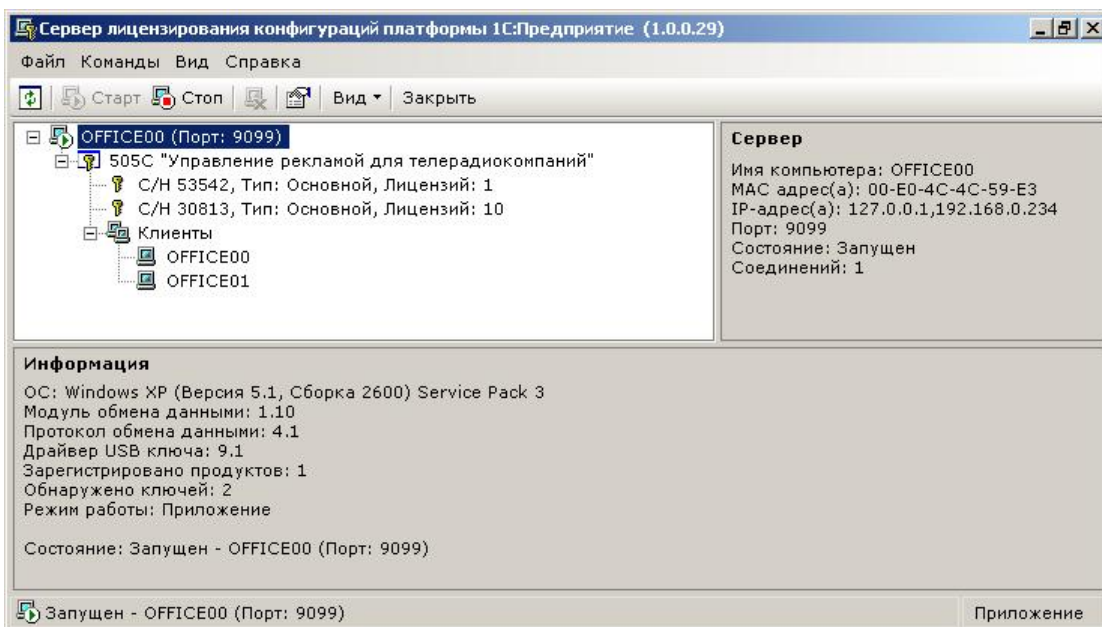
Сервер лицензирования конфигураций платформы 1С:Предприятие (1.0.0.29)

Файл Команды Вид Справка

Старт Стоп Вид ▾ Закрыть

OFFICE00 (Порт: 9099)
505C "Управление рекламой для телерадиокомпаний"
С/Н 53542, Тип: Основной, Лицензий: 1
С/Н 30813, Тип: Основной, Лицензий: 10
Клиенты
OFFICE00
OFFICE01

Сервер

Имя компьютера: OFFICE00
MAC адрес(а): 00-E0-4C-4C-59-E3
IP-адрес(а): 127.0.0.1,192.168.0.234
Порт: 9099
Состояние: Запущен
Соединений: 1

Информация

ОС: Windows XP (Версия 5.1, Сборка 2600) Service Pack 3
Модуль обмена данными: 1.10
Протокол обмена данными: 4.1
Драйвер USB ключа: 9.1
Зарегистрировано продуктов: 1
Обнаружено ключей: 2
Режим работы: Приложение

Состояние: Запущен - OFFICE00 (Порт: 9099)

Запущен - OFFICE00 (Порт: 9099)

Приложение